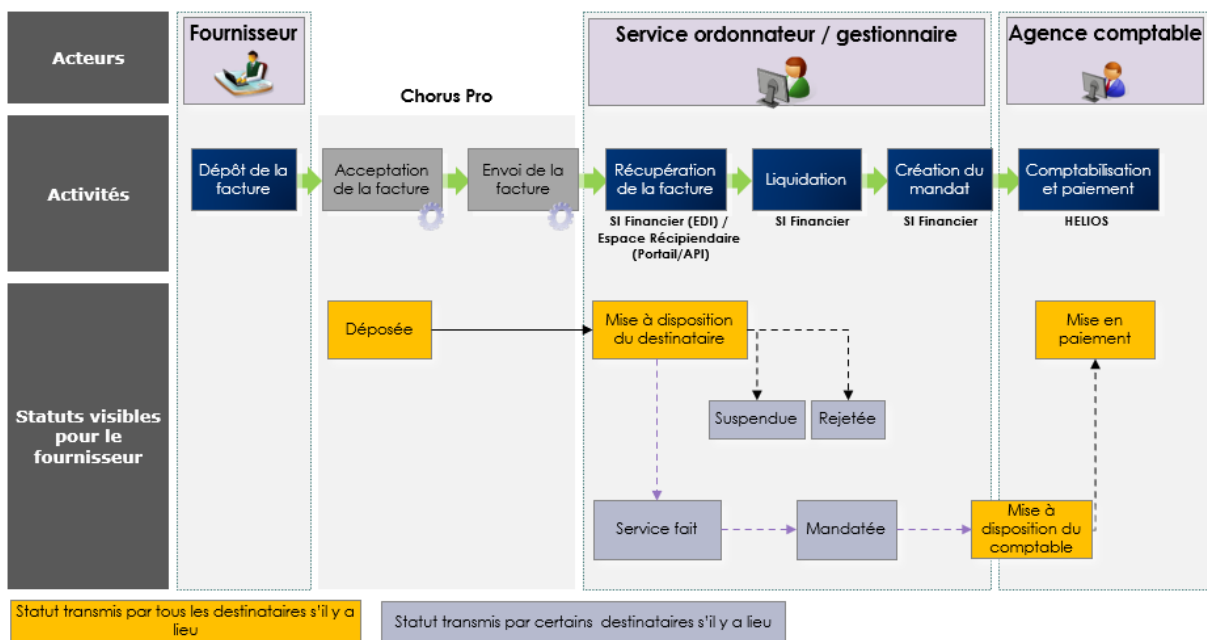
Acteurs

Fournisseur

Chorus Pro

Service ordonnateur / gestionnaire

Agence comptable

Activités

Dépôt de la facture

Acceptation de la facture

Envoi de la facture

Récupération de la facture

SI Financier (EDI) / Espace Récipiendaire (Portail/API)

Liquidation

SI Financier

Création du mandat

SI Financier

Comptabilisation et paiement

HELIOS

Statuts visibles pour le fournisseur

Déposée

Mise à disposition du destinataire

Suspendue

Rejetée

Service fait

Mandatée

Mise à disposition du comptable

Mise en paiement

Statut transmis par tous les destinataires s'il y a lieu

Statut transmis par certains destinataires s'il y a lieu